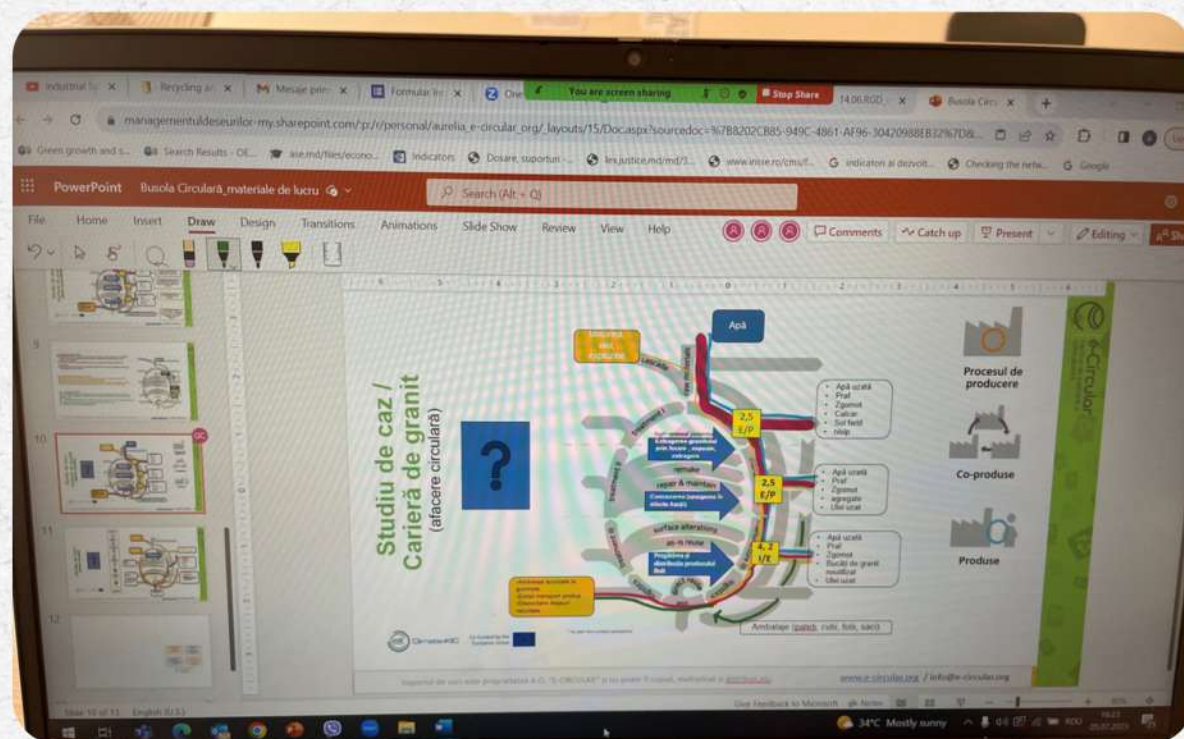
Industrial × | Recycling ar × | M Mesaje prim × | Formular × | One | You are screen sharing | Stop Share | 14.06.RGD × | Busola Circ × | +

managementuldeseurilor-my.sharepoint.com/:p:/r/personal/aurelia_e-circular_org/_layouts/15/Doc.aspx?sourcedoc=%7B8202CB85-949C-4861-AF96-30420988E832%7D&...

Green growth and s... | Search Results - OE... | ise.md/files/econo... | Indicators | Dosare, suporturi ... | lex.justice.md/md/3... | www.insse.ro/cms/f... | indicatori ai dezvolt... | Checking the netw... | Google

PowerPoint Busola Circulară_materiale de lucru

Search (Alt + Q)

File Home Insert Draw Design Transitions Animations Slide Show Review View Help

Comments Catch up Present Editing

9

10

11

12

Studiu de caz / Carieră de granit
(afacere circulară)

?

Apă

2,5 E/P

2,5 E/P

4, 2 I/E

remake

repair & maintain

surface alterations

as-is reuse

- Apă uzată
- Praf
- Zgomot
- Calcar
- Sol fertil
- Help

- Apă uzată
- Praf
- Zgomot
- agregate
- Ulei uzat

- Apă uzată
- Praf
- Zgomot
- Bucăți de granit nevalorificat
- Ulei uzat

Ambalaje (palet, rulo, folii, saci)

Procesul de producere

Co-produse

Produse

e-Circular

www.e-circular.org / info@e-circular.org

Slide 10 of 13 English (U.S.)

Give Feedback to Microsoft Notes

34°C Mostly sunny ROU